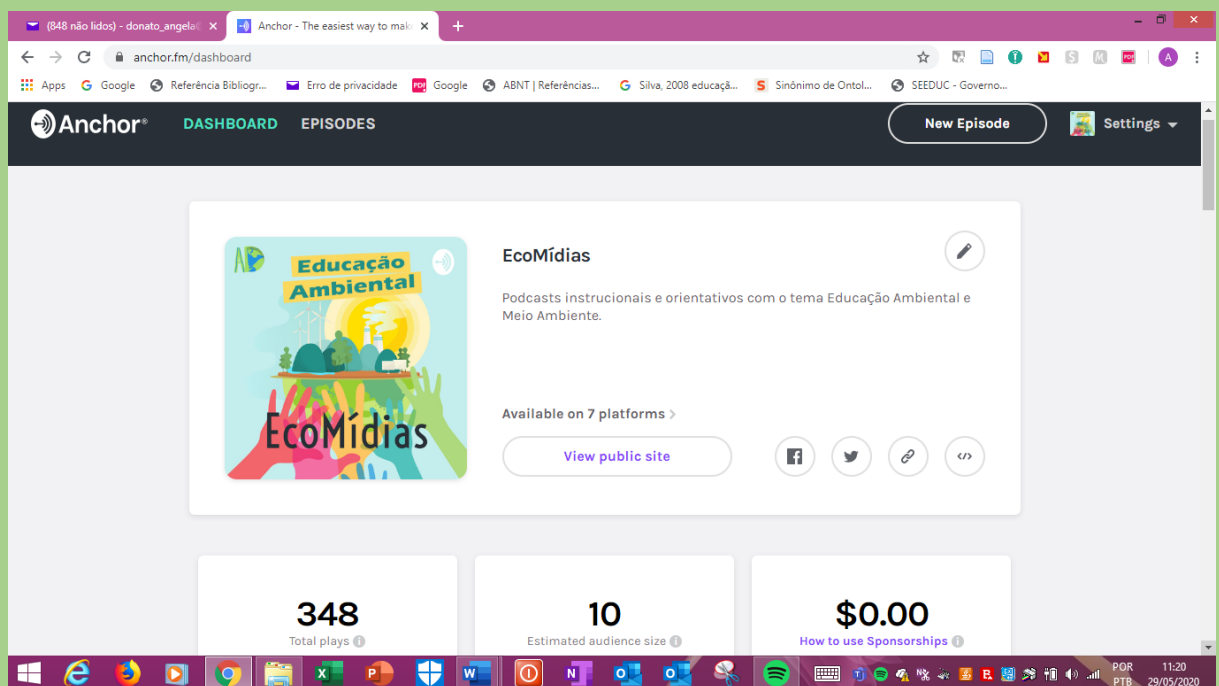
(848 não lidos) - donato_angela
Anchor - The easiest way to mak
anchor.fm/dashboard
Apps Google Referência Bibliogr... Erro de privacidade Google ABNT | Referências... Silva, 2008 educaçã... Sinônimo de Ontol... SEEDUC - Governo...

Anchor
DASHBOARD EPISODES
New Episode
Settings

Educação Ambiental
EcoMídias

EcoMídias

Podcasts instrucionais e orientativos com o tema Educação Ambiental e Meio Ambiente.

Available on 7 platforms
View public site

348
Total plays

10
Estimated audience size

$0.00
How to use Sponsorships

POR PTB 11:20 29/05/2020